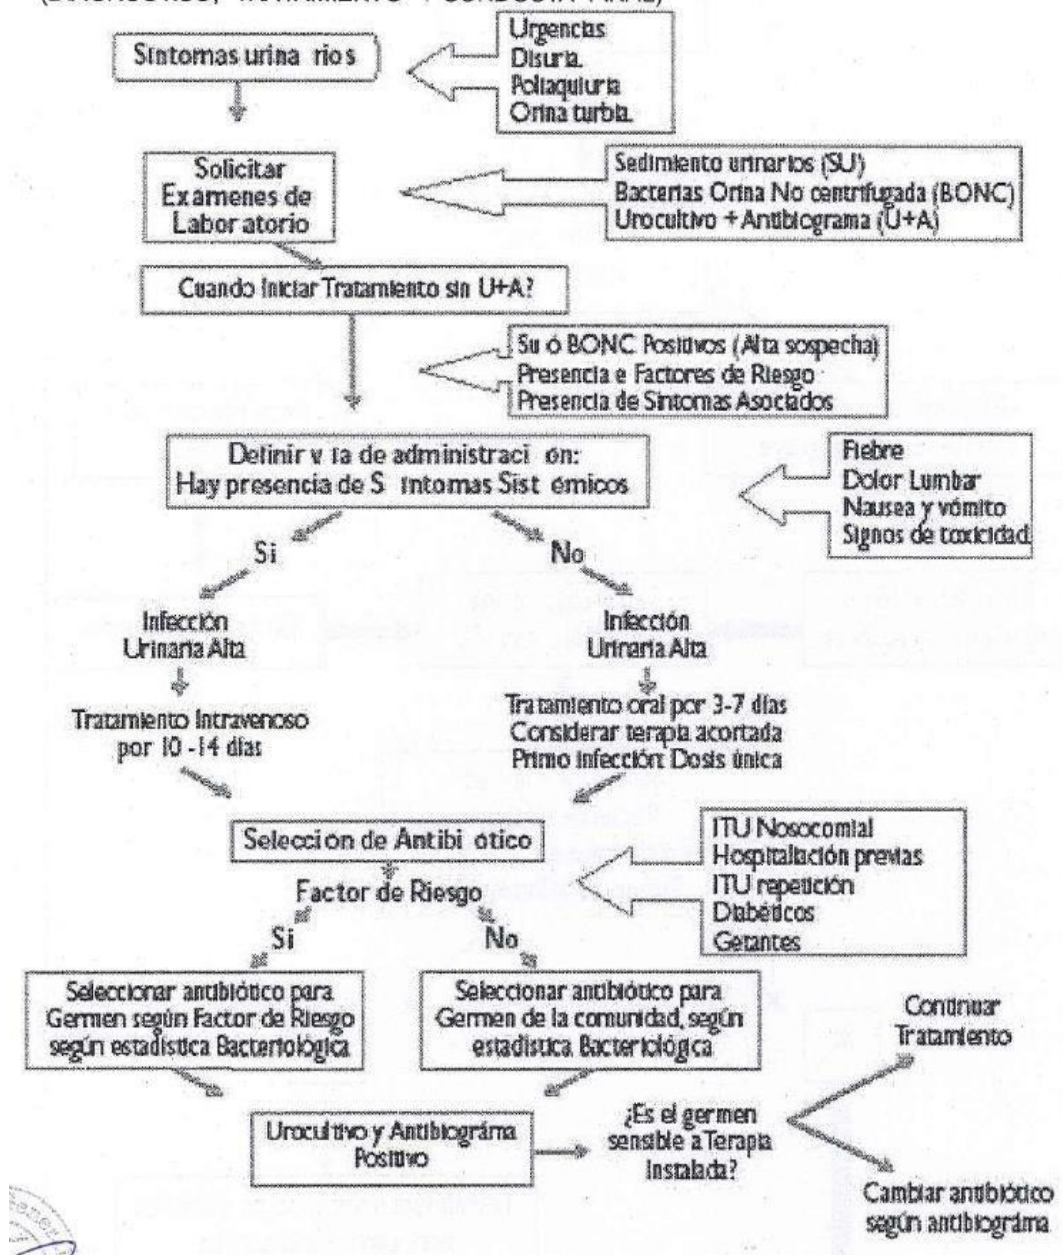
(DIAGNOSTICO, TRATAMIENTO Y CONDUCTA FINAL)

Sintomas urina rios

Urgencias
Disuria.
Poliaquiuria
Orina turbia.

Solicitar Examenes de Labor atorio

Sedimiento urinarios (SU)
Bacterias Orina No centrifugada (BONC)
Urocultivo + Antibiograma (U+A)

Cuando iniciar Tratamiento sin U+A?

Su ó BONC Positivos (Alta sospecha)
Presencia e Factores de Riesgo
Presencia de Sintomas Asociados

Definir v ia de administraci on:
Hay presencia de S intomas Sist émicos

Fiebre
Dolor Lumbar
Nausea y vómito
Signos de toxicidad

Si

No

Infección Urinaria Alta

Infección Urinaria Alta

Tratamiento Intravenoso por 10 -14 días

Tratamiento oral por 3-7 días
Considerar terapia acortada
Primo infección: Dosis única

Selecci on de Antibi ótico

ITU Nosocomial
Hospitalación previas
ITU repetición
Diabéticos
Gestantes

Factor de Riesgo

Si

No

Seleccionar antibiótico para Germen según Factor de Riesgo según estadística Bacteriológica

Seleccionar antibiótico para Germen de la comunidad, según estadística Bacteriológica

Continuar Tratamiento

Urocultivo y Antibiograma Positivo

¿Es el germen sensible a Terapia Instalada?

Cambiar antibiótico según antibiograma